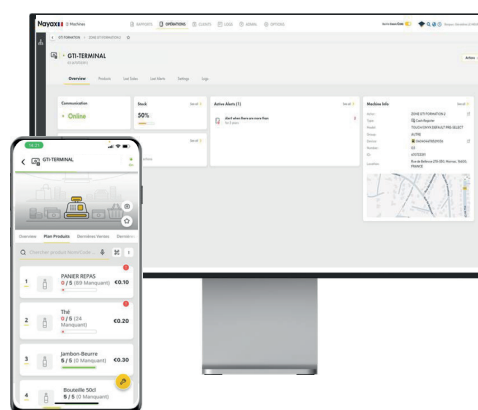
Nayax | Machines

REPORTS | OPERATIONS | CLIENTS | LOGS | ADMIN | OPTIONS

GTI-TERMINAL

Overview | Products | Last Sales | Last Alerts | Settings | Logs

Communication
Online

Stock
50%

Active Alerts (1)

Machine Info

Actions

GTI-TERMINAL

Overview | Plan Products | Dernières Ventes | Dernièr

Chercher produit Nom/Code

1 PANIER REPAS 0 / 5 (89 Manquant) €0.10

2 Thé 0 / 5 (24 Manquant) €0.20

3 Jambon-Beurre 5 / 5 (0 Manquant) €0.30

4 Bouteille 50cl 5 / 5 (0 Manquant)